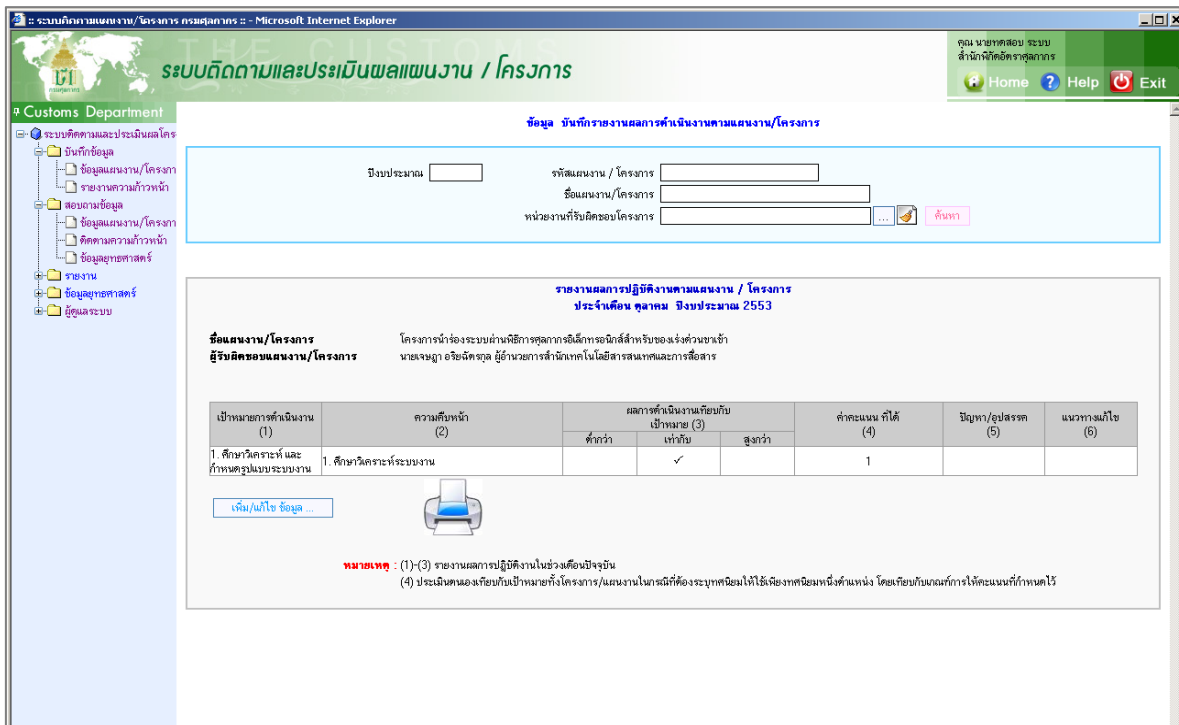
:: ระบบติดตามแผนงาน/โครงการ กรมศุลกากร :: - Microsoft Internet Explorer

THE CUSTOMS

ระบบติดตามและประเมินผลแผนงาน / โครงการ

คุณ นายทดสอบ ระบบ
สำนักพิกัดอัตราศุลกากร

Home Help Exit

Customs Department

ระบบติดตามและประเมินผลโครง
บันทึกข้อมูล
ข้อมูลแผนงาน/โครงกา
รายงานความก้าวหน้า
สอบถามข้อมูล
ข้อมูลแผนงาน/โครงกา
ติดตามความก้าวหน้า
ข้อมูลยุทธศาสตร์
รายงาน
ข้อมูลยุทธศาสตร์
ผู้ดูแลระบบ

ข้อมูล บันทึกรายงานผลการดำเนินงานตามแผนงาน/โครงการ

ปีงบประมาณ
รหัสแผนงาน / โครงการ
ชื่อแผนงาน/โครงการ
หน่วยงานที่รับผิดชอบโครงการ
ค้นหา

รายงานผลการปฏิบัติงานตามแผนงาน / โครงการ
ประจำเดือน ตุลาคม ปีงบประมาณ 2553

ชื่อแผนงาน/โครงการ โครงการนำร่องระบบผ่านพิธีการศุลกากรอิเล็กทรอนิกส์สำหรับของเร่งด่วนขาเข้า
ผู้รับผิดชอบแผนงาน/โครงการ นายเจษฎา อริยฉัตรกุล ผู้อำนวยการสำนักเทคโนโลยีสารสนเทศและการสื่อสาร

| เป้าหมายการดำเนินงาน (1) | ความคืบหน้า (2) | ผลการดำเนินงานเทียบกับเป้าหมาย (3) ต่ำกว่า | เท่ากับ | สูงกว่า | ค่าคะแนน ที่ได้ (4) | ปัญหา/อุปสรรค (5) | แนวทางแก้ไข (6) |
|---|---|---|---|---|---|---|---|
| 1. ศึกษาวิเคราะห์ และกำหนดรูปแบบระบบงาน | 1. ศึกษาวิเคราะห์ระบบงาน | | ✓ | | 1 | | |

เพิ่ม/แก้ไข ข้อมูล ...

หมายเหตุ : (1)-(3) รายงานผลการปฏิบัติงานในช่วงเดือนปัจจุบัน
(4) ประเมินตนเองเทียบกับเป้าหมายทั้งโครงการ/แผนงานในกรณีที่ต้องระบุทศนิยมให้ใช้เพียงทศนิยมหนึ่งตำแหน่ง โดยเทียบกับเกณฑ์การให้คะแนนที่กำหนดไว้